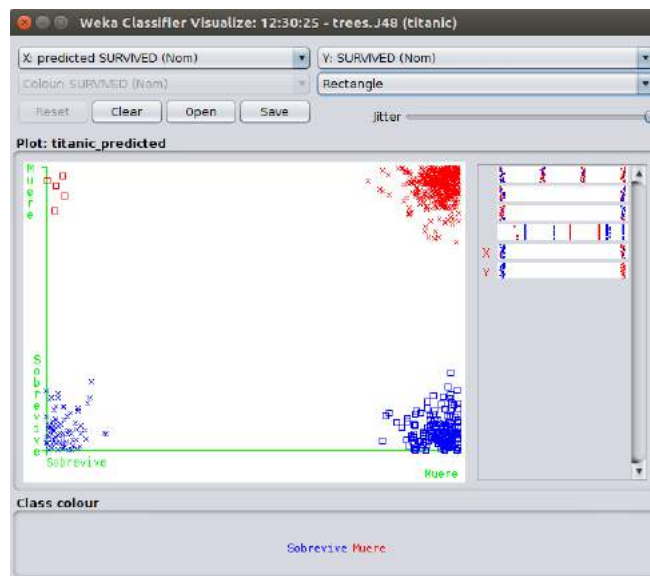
Weka Classifier Visualize: 12:30:25 - trees.J48 (titanic)

X: predicted SURVIVED (Nom)
Y: SURVIVED (Nom)
Colour: SURVIVED (Nom)
Rectangle
Reset
Clear
Open
Save
Jitter

Plot: titanic_predicted

Muere
Sobrevive
Sobrevive
Muere

X
Y

Class colour

Sobrevive Muere